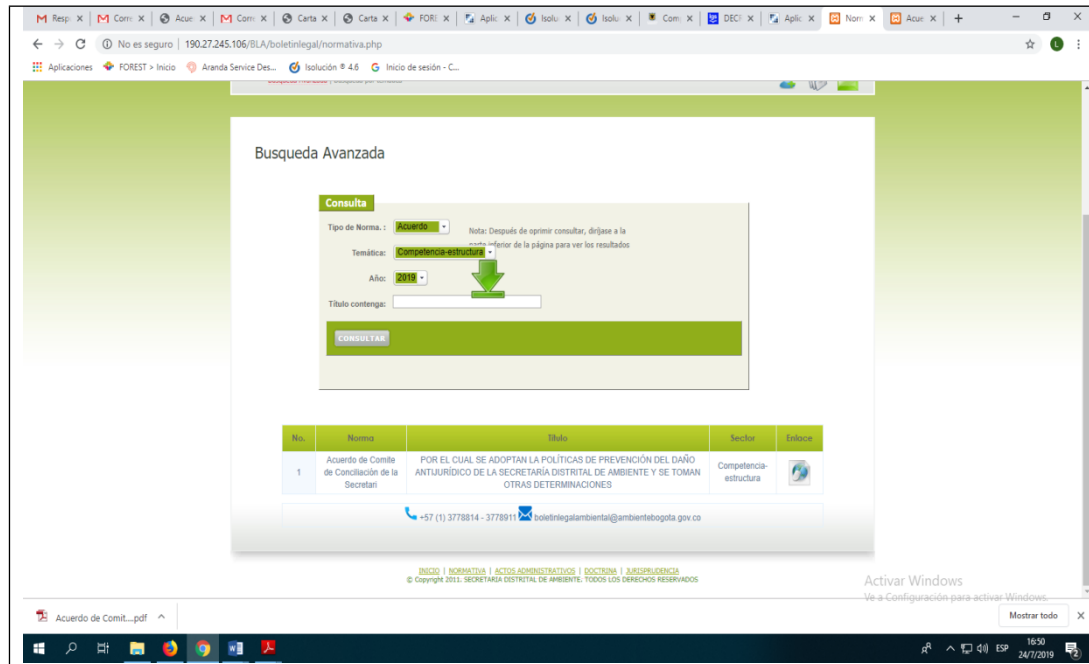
M Resp × | M Com × | Acue × | M Com × | Carta × | Carta × | FORE × | Aplic × | Isolu × | Isolu × | Com × | DECF × | Aplic × | Norm × | Acue × | +

← → C ⓘ No es seguro | 190.27.245.106/BLA/boletinlegal/normativa.php

Aplicaciones FOREST > Inicio Aranda Service Des... Isolución ® 4.6 Inicio de sesión - C...

Busqueda Avanzada

Consulta

Tipo de Norma. : Acuerdo

Nota: Después de oprimir consultar, dirijase a la parte inferior de la página para ver los resultados

Temática: Competencia-estructura

Año: 2019

Titulo contenga:

CONSULTAR

| No. | Norma | Título | Sector | Enlace |
|---|---|---|---|---|
| 1 | Acuerdo de Comite de Conciliación de la Secretari | POR EL CUAL SE ADOPTAN LA POLÍTICAS DE PREVENCIÓN DEL DAÑO ANTIJURÍDICO DE LA SECRETARÍA DISTRITAL DE AMBIENTE Y SE TOMAN OTRAS DETERMINACIONES | Competencia-estructura | |

+57 (1) 3778814 - 3778911 boletinlegalambiental@ambientebogota.gov.co

INICIO | NORMATIVA | ACTOS ADMINISTRATIVOS | DOCTRINA | JURISPRUDENCIA
© Copyright 2011. SECRETARIA DISTRITAL DE AMBIENTE. TODOS LOS DERECHOS RESERVADOS

Activar Windows
Ve a Configuración para activar Windows.

Acuerdo de Comit....pdf ^

Mostrar todo ×

ESP 16:50 24/7/2019